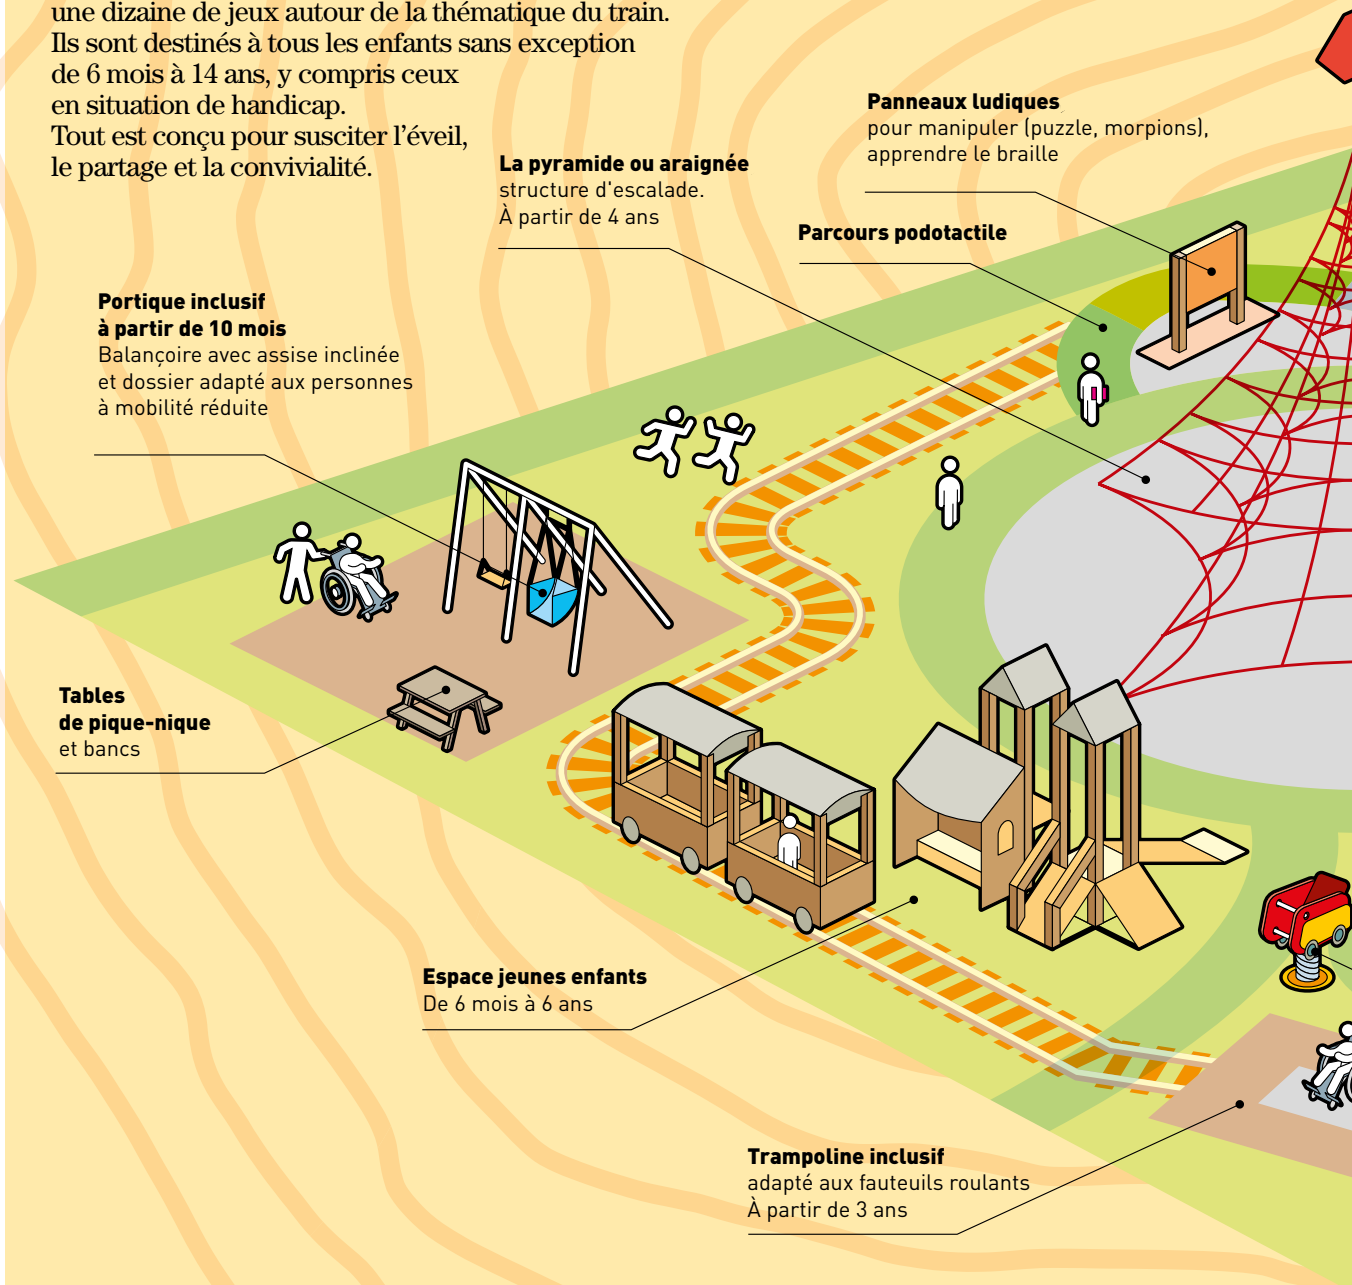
une dizaine de jeux autour de la thématique du train. Ils sont destinés à tous les enfants sans exception de 6 mois à 14 ans, y compris ceux en situation de handicap. Tout est conçu pour susciter l'éveil, le partage et la convivialité.

**La pyramide ou araignée**
structure d'escalade.
À partir de 4 ans

**Panneaux ludiques**
pour manipuler (puzzle, morpions), apprendre le braille

**Parcours podotactile**

**Portique inclusif à partir de 10 mois**
Balançoire avec assise inclinée et dossier adapté aux personnes à mobilité réduite

**Tables de pique-nique**
et bancs

**Espace jeunes enfants**
De 6 mois à 6 ans

**Trampoline inclusif**
adapté aux fauteuils roulants
À partir de 3 ans